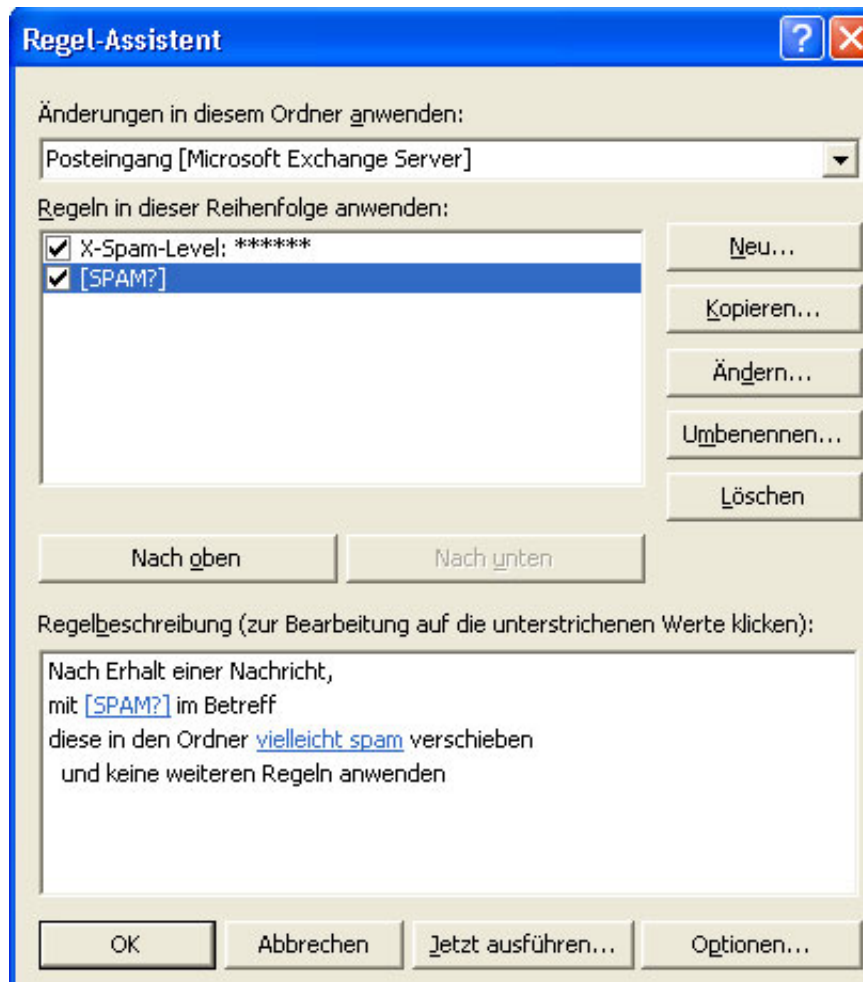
Regel-Assistent

Änderungen in diesem Ordner anwenden:

Posteingang [Microsoft Exchange Server]

Regeln in dieser Reihenfolge anwenden:

X-Spam-Level: ******
[SPAM?]

Neu...
Kopieren...
Ändern...
Umbenennen...
Löschen

Nach oben
Nach unten

Regelbeschreibung (zur Bearbeitung auf die unterstrichenen Werte klicken):

Nach Erhalt einer Nachricht,
mit [SPAM?] im Betreff
diese in den Ordner vielleicht spam verschieben
und keine weiteren Regeln anwenden

OK
Abbrechen
Jetzt ausführen...
Optionen...